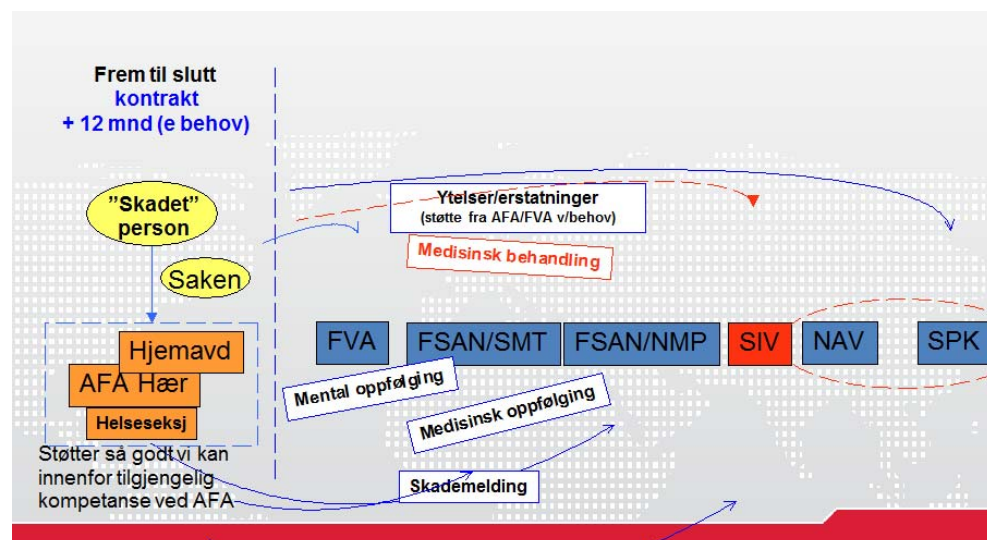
Frem til slutt
kontrakt
+ 12 mnd (e behov)

"Skadet" person

Saken

Hjemavd
AFA Hær
Helseseksj

Støtter så godt vi kan innenfor tilgjengelig kompetanse ved AFA

Ytelser/erstatninger
(støtte fra AFA/FVA v/behov)

Medisinsk behandling

FVA
FSAN/SMT
FSAN/NMP
SIV
NAV
SPK

Mental oppfølging

Medisinsk oppfølging

Skademelding